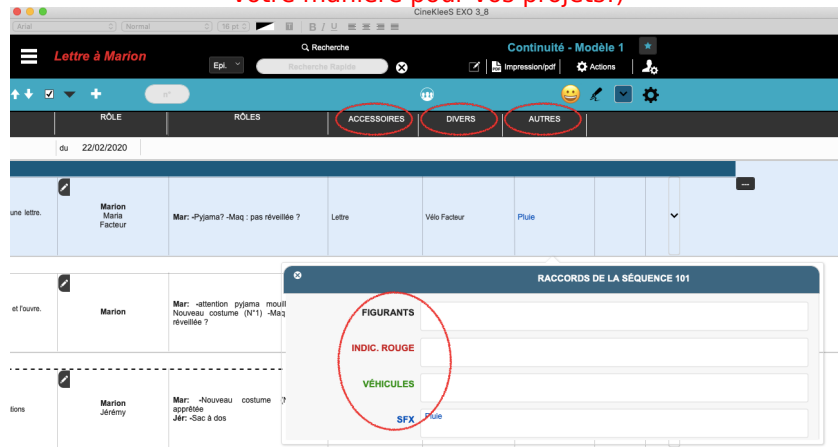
votre manière pour vos projets.)

CineKleeS EXO 3_8

Arial | Normal | 16 pt

Lettre à Marion

Recherche

Epi.

Recherche Rapide

Continuité - Modèle 1

Impression/pdf

Actions

RÔLE | RÔLES | ACCESSOIRES | DIVERS | AUTRES

du 22/02/2020

une lettre.

Marion
Maria
Facteur

Mar: -Pyjama? -Maq : pas réveillée ?

Lettre

Vélo Facteur

Pluie

et l'ouvre.

Marion

Mar: -attention pyjama mouill Nouveau costume (N°1) -Maq réveillée ?

tions

Marion
Jérémy

Mar: -Nouveau costume apprêtée
Jér: -Sac à dos

RACCORDS DE LA SÉQUENCE 101

FIGURANTS

INDIC. ROUGE

VÉHICULES

SFX

Pluie